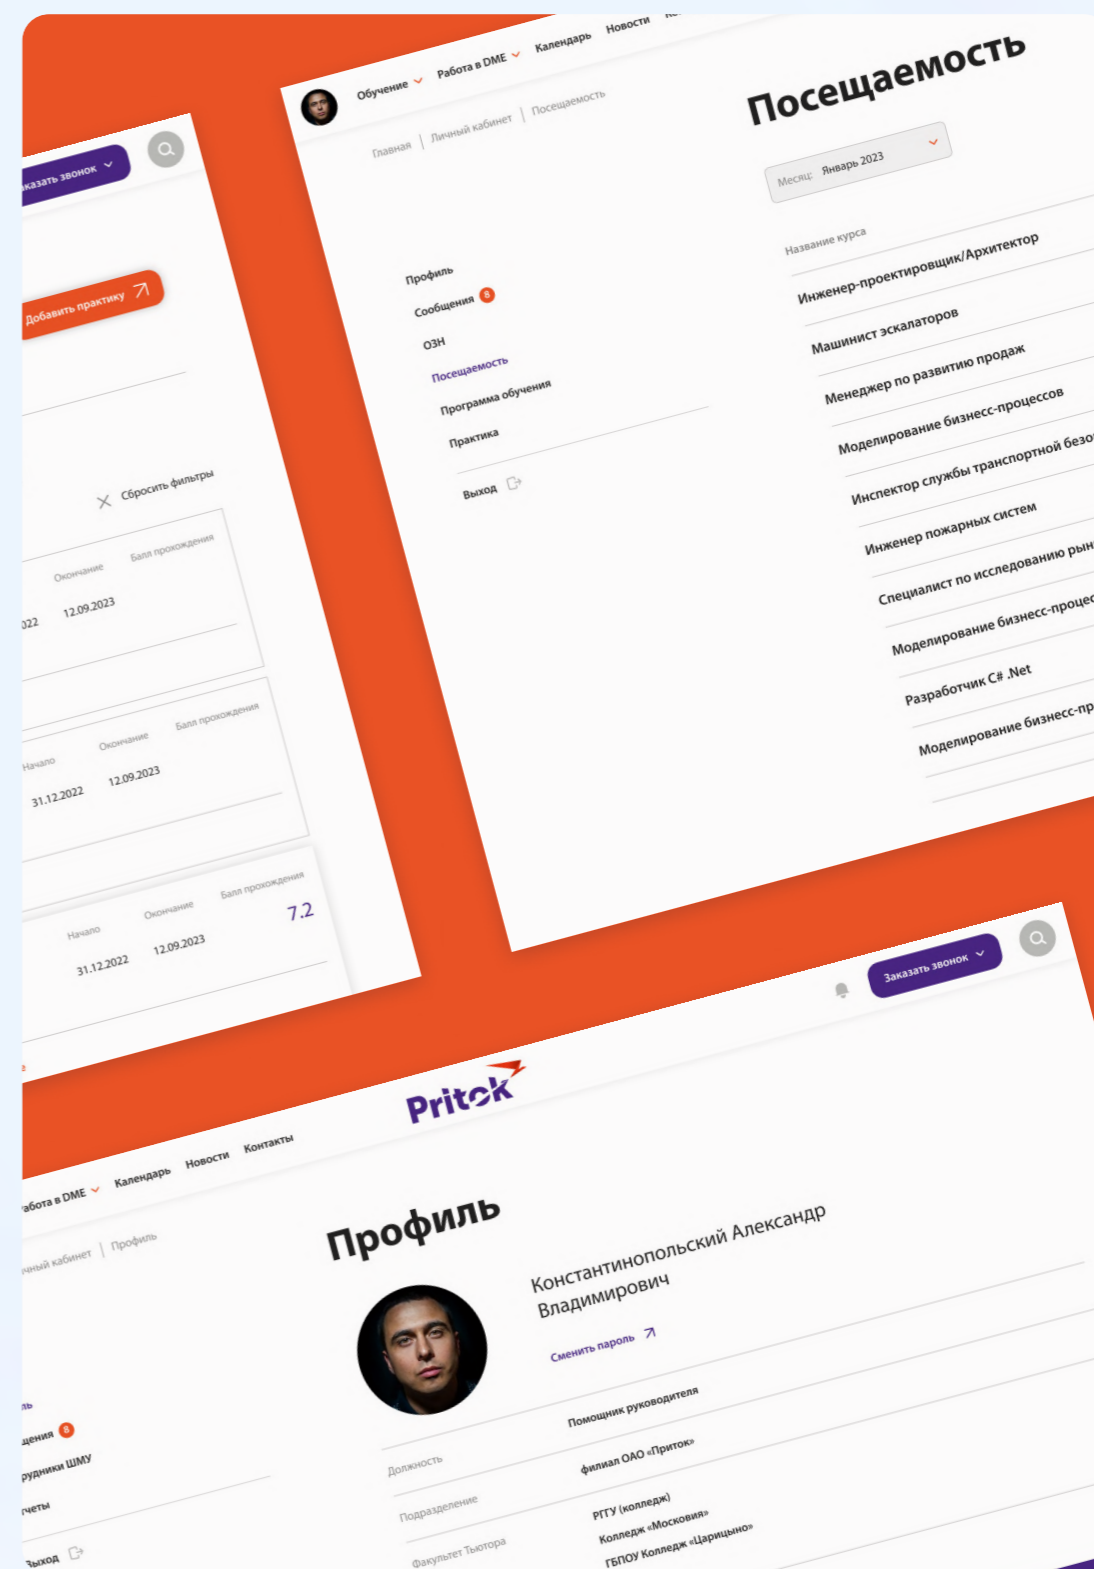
аказать звонок

Добавить практику

Сбросить фильтры

Окончание

Балл прохождения

022

12.09.2023

Начало

Окончание

Балл прохождения

31.12.2022

12.09.2023

Начало

Окончание

Балл прохождения

7.2

31.12.2022

12.09.2023

Обучение

Работа в DME

Календарь

Новости

Главная | Личный кабинет | Посещаемость

Посещаемость

Месяц: Январь 2023

Профиль

Сообщения 8

ОЗН

Посещаемость

Программа обучения

Практика

Выход

Название курса

Инженер-проектировщик/Архитектор

Машинист эскалаторов

Менеджер по развитию продаж

Моделирование бизнесс-процессов

Инспектор службы транспортной безо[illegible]

Инженер пожарных систем

Специалист по исследованию рын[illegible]

Моделирование бизнесс-процес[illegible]

Разработчик C# .Net

Моделирование бизнесс-пр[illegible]

Заказать звонок

Pritok

абота в DME

Календарь

Новости

Контакты

чный кабинет | Профиль

Профиль

Константинопольский Александр Владимирович

Сменить пароль

Должность

Помощник руководителя

Подразделение

филиал ОАО «Притok»

Факультет Тьютора

РГТУ (колледж)

Колледж «Московия»

ГБПОУ Колледж «Царицыно»

ль

щения 8

рудники ШМУ

четы

Выход